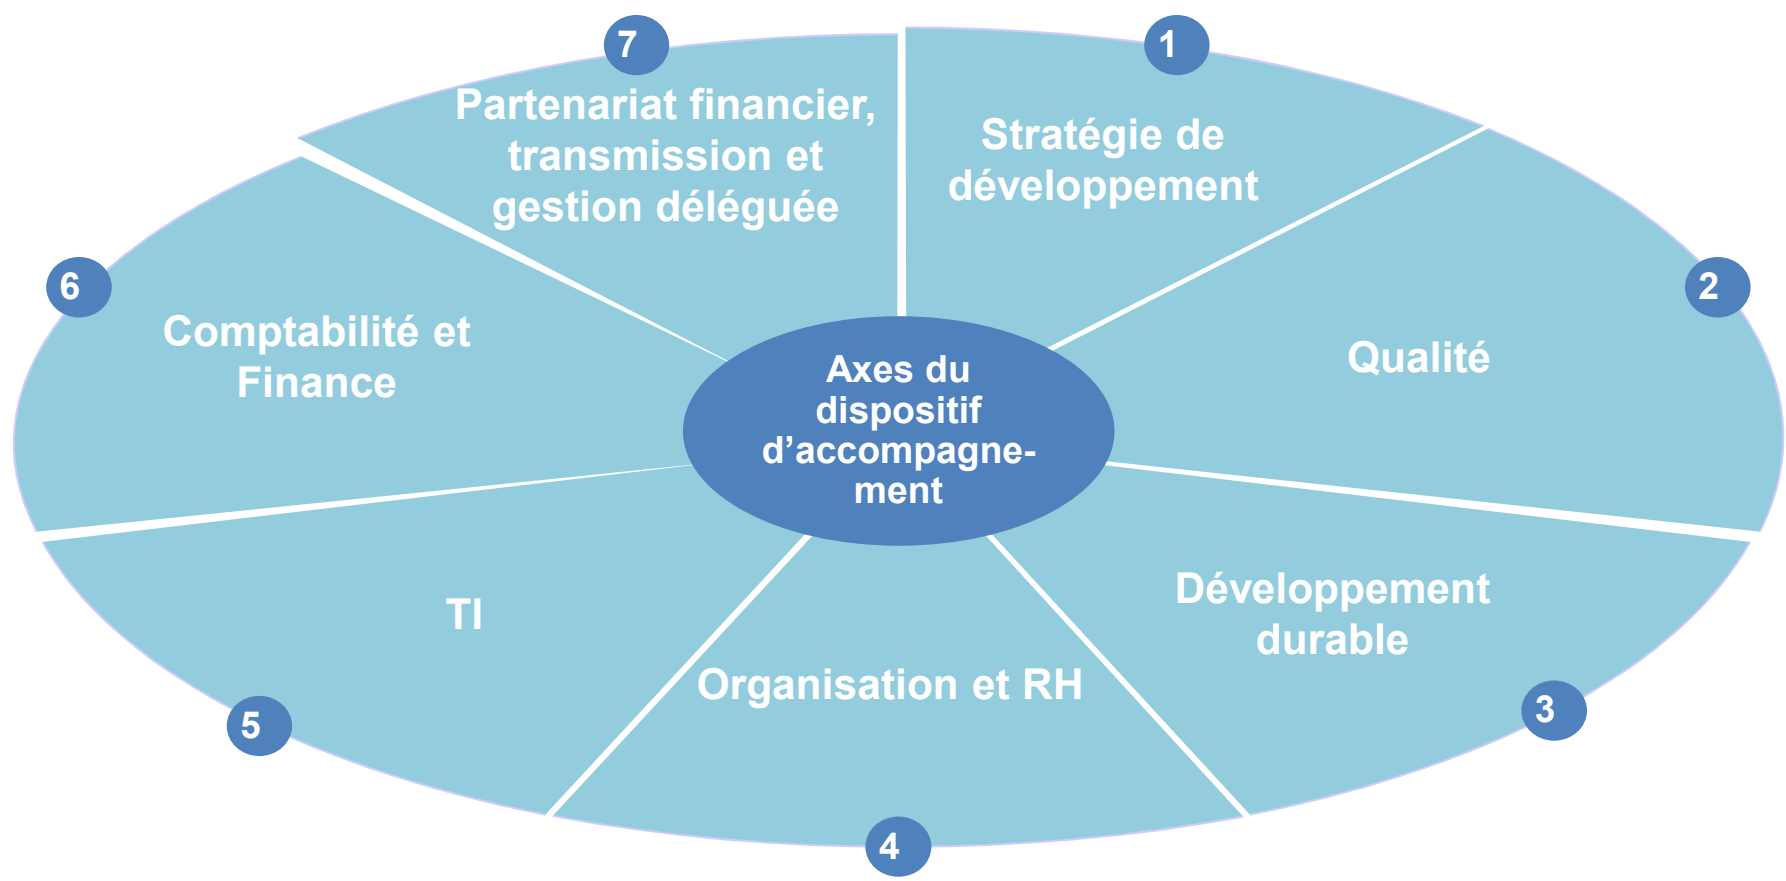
Axes du dispositif d’accompagnement

1
Stratégie de développement

2
Qualité

3
Développement durable

4
Organisation et RH

5
TI

6
Comptabilité et Finance

7
Partenariat financier, transmission et gestion déléguée